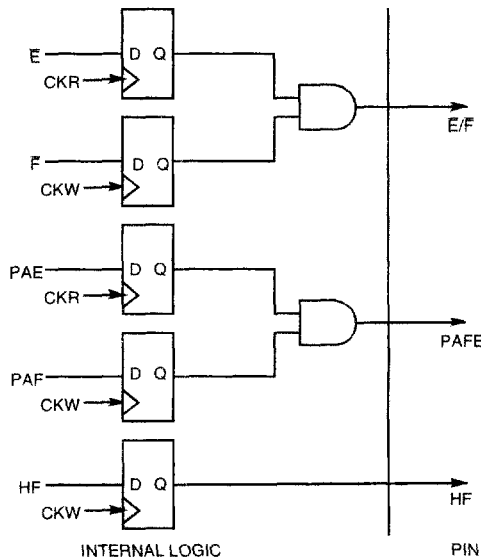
$\overline{E}$
CKR
D Q
$\overline{F}$
CKW
D Q
$\overline{E}/\overline{F}$
$\overline{PAE}$
CKR
D Q
$\overline{PAF}$
CKW
D Q
$\overline{PAFE}$
$\overline{HF}$
CKW
D Q
$\overline{HF}$
INTERNAL LOGIC
PIN